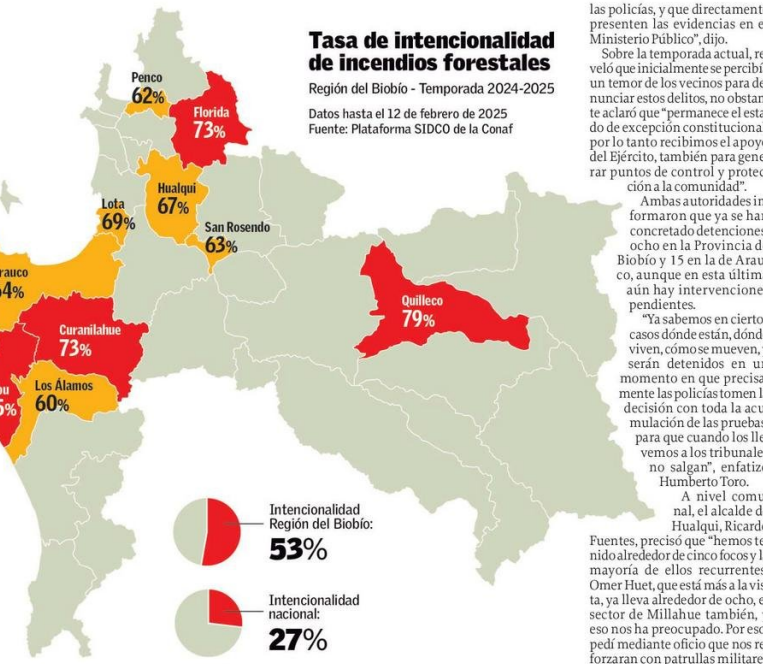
Tasa de intencionalidad de incendios forestales

Región del Biobío - Temporada 2024-2025

Datos hasta el 12 de febrero de 2025
Fuente: Plataforma SIDCO de la Conaf

Penco
62%

Florida
73%

Hualqui
67%

Lota
69%

San Rosendo
63%

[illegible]rauco
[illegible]4%

Quilleco
79%

Curanilahue
73%

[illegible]u
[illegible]%

Los Álamos
60%

Intencionalidad Región del Biobío:
53%

Intencionalidad nacional:
27%

las policías, y que directament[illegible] presenten las evidencias en e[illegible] Ministerio Público", dijo.

Sobre la temporada actual, re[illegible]veló que inicialmente se percibí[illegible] un temor de los vecinos para de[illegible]nunciar estos delitos, no obstan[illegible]te aclaró que "permanece el esta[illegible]do de excepción constituciona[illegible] por lo tanto recibimos el apoy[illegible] del Ejército, también para gene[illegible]rar puntos de control y protec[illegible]ción a la comunidad".

Ambas autoridades in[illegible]formaron que ya se han concretado detenciones ocho en la Provincia d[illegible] Biobío y 15 en la de Arau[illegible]co, aunque en esta últim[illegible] aún hay intervencione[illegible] pendientes.

"Ya sabemos en cierto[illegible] casos dónde están, dónd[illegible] viven, cómo se mueven, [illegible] serán detenidos en u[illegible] momento en que precisa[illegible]mente las policías tomen l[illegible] decisión con toda la acu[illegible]mulación de las pruebas para que cuando los lle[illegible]vemos a los tribunale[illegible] no salgan", enfatiz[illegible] Humberto Toro.

A nivel comu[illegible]nal, el alcalde d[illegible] Hualqui, Ricardo Fuentes, precisó que "hemos te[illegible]nido alrededor de cinco focos y l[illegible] mayoría de ellos recurrentes Omer Huet, que está más a la vis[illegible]ta, ya lleva alrededor de ocho, e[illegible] sector de Millahue también, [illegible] eso nos ha preocupado. Por eso pedí mediante oficio que nos re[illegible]forzaran con patrullas militare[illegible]